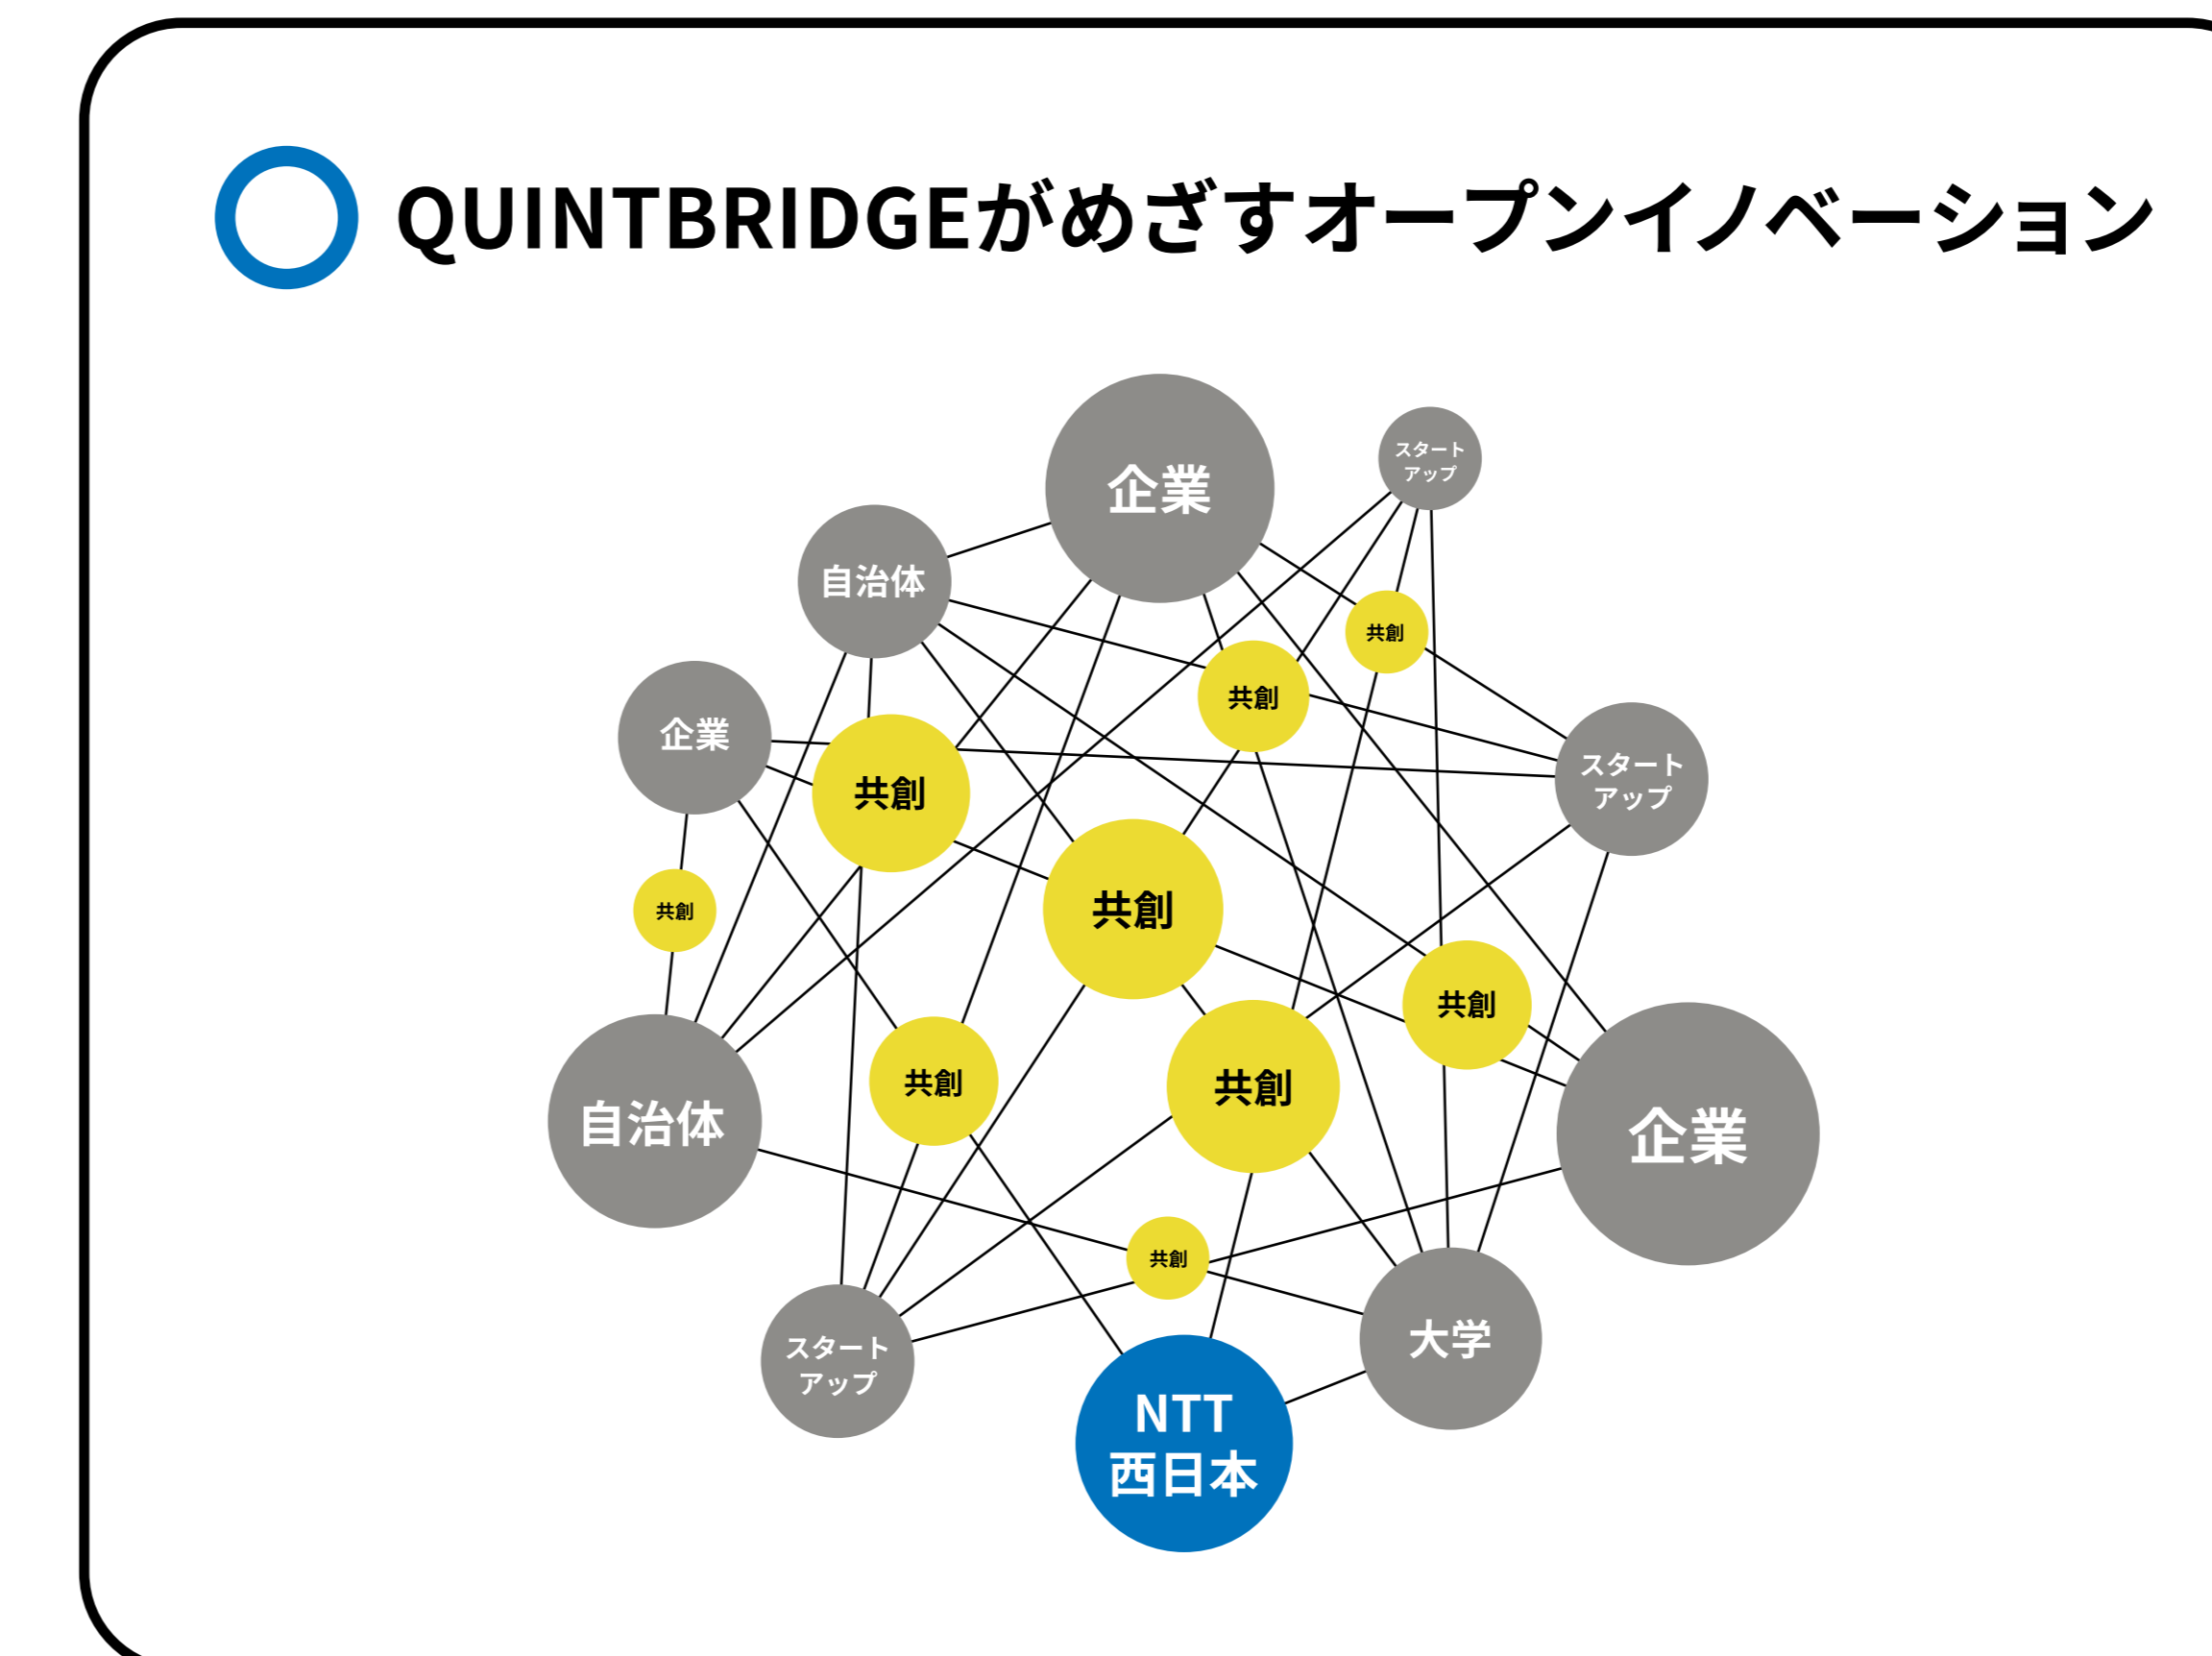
○ QUINTBRIDGEがめざすオープンイノベーション

企業

スタートアップ

自治体

共創

共創

企業

共創

スタートアップ

共創

共創

共創

共創

自治体

共創

共創

企業

共創

スタートアップ

大学

NTT西日本